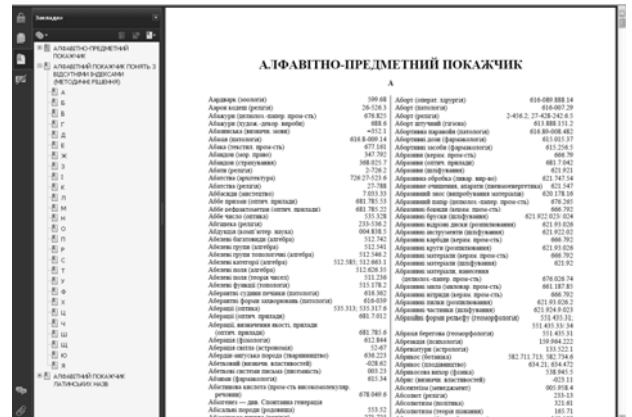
Закладки

АЛФАВІТНО-ПРЕДМЕТНИЙ ПОКАЖЧИК

АЛФАВІТНИЙ ПОКАЖЧИК ПОНЯТЬ З ВІДСУТНІМИ ІНДЕКСАМИ (МЕТОДИЧНІ РІШЕННЯ)

А
Б
В
Г
Д
Е
Ж
З
І
К
Л
М
Н
О
П
Р
С
Т
У
Ф
Х
Ц
Ч
Ш
Ю
Я

АЛФАВІТНИЙ ПОКАЖЧИК ЛАТИНСЬКИХ НАЗВ

АЛФАВІТНО-ПРЕДМЕТНИЙ ПОКАЖЧИК

А

| | |
|---|---|
| Аардварк (зоологія) | 599.68 |
| Аарон коїнен (релігія) | 26-526.3 |
| Абажури (целюлоз.-папер. пром-сть) | 676.825 |
| Абажури (худож.-декор. вироби) | 688.6 |
| Абаласенька (визначн. землі) | =912.1 |
| Абаки (патологія) | 616.8-009.14 |
| Абака (текстил. пром-сть) | 677.161 |
| Абандон (мор. право) | 347.792 |
| Абандон (страхування) | 368.025.7 |
| Абати (релігія) | 2-726.2 |
| Абатства (архітектура) | 726.27:523.6 |
| Абатства (релігія) | 27-788 |
| Абдикація (мистецтво) | 7.033.33 |
| Аббе призми (оптич. прилади) | 681.785.33 |
| Аббе рефрактометри (оптич. прилади) | 681.785.23 |
| Аббе число (оптика) | 535.328 |
| Абгешка (релігія) | 233-536.2 |
| Абдукція (комп'ютер. наука) | 004.838.5 |
| Абелеві багатовиди (алгебра) | 512.742 |
| Абелеві групи (алгебра) | 512.541 |
| Абелеві групи топологічні (алгебра) | 512.546.2 |
| Абелеві категорії (алгебра) | 512.585; 512.663.1 |
| Абелеві поля (алгебра) | 512.623.32 |
| Абелеві поля (теорія чисел) | 511.236 |
| Абелеві функції (топологія) | 515.178.2 |
| Абелевість судини печінки (патологія) | 616.362 |
| Абеляції форми захворювань (патологія) | 616-039 |
| Аберації (оптика) | 535.313; 535.317.6 |
| Аберації (оптич. прилади) | 681.7.012 |
| Аберації, визначення якості, прилади (оптич. прилади) | 681.785.6 |
| Аберація (фізіологія) | 612.844 |
| Аберація світла (астрономія) | 52-67 |
| Абердин-ангуська порода (тваринництво) | 636.223 |
| Абетковий (визначн. властивостей) | -028.65 |
| Абетков. системи письма (писемність) | 003.23 |
| Абіазни (фармакологія) | 615.34 |
| Абіогенна кислота (бурон-ста високомолекулярн. речовин) | 678.049.6 |
| Абіогенез — див. Спонтанна генерація | |
| Абісальні породи (родовища) | 553.52 |
| Абісальні відклади ... | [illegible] |

| | |
|---|---|
| Аблятор (операт. хірургія) | 616-089.888.14 |
| Аборт (патологія) | 618.39-07 |
| Аборт (релігія) | 2-456.2; 27-428-242.6.5 |
| Аборт штучний (гігієна) | 613.888.151.2 |
| Абортивна паранойя (патологія) | 616.89-008.482 |
| Абортивні дози (фармакологія) | 615.015.37 |
| Абортивні засоби (фармакологія) | 615.256.5 |
| Абразиви (керам. пром-сть) | 666.79 |
| Абразиви (оптич. прилади) | 681.7.042 |
| Абразиви (шліфування) | 621.921 |
| Абразивна обробка (лакр. вир-во) | 621.747.54 |
| Абразивне очищення, апарати (пневмовибухтехніка) | 621.547 |
| Абразивний пісок (виробництво матеріалів) | 620.178.16 |
| Абразивний папір (целюлоз.-папер. пром-сть) | 676.265 |
| Абразивні бруски (керам. пром-сть) | 666.792 |
| Абразивні бруски (шліфування) | 621.922.023; 024 |
| Абразивні водосні диски (розпилювання) | 621.93.026 |
| Абразивні інструменти (шліфування) | 621.922.02 |
| Абразивні карбіди (керам. пром-сть) | 666.792 |
| Абразивні круги (розпилювання) | 621.93.026 |
| Абразивні матеріали (керам. пром-сть) | 666.792 |
| Абразивні матеріали (шліфування) | 621.92 |
| Абразивні матеріали, виготовлення (целюлоз.-папер. пром-сть) | 676.026.74 |
| Абразивні пила (шліфувальн. пром-сть) | 661.187.83 |
| Абразивні штриди (керам. пром-сть) | 666.792 |
| Абразивні пилки (розпилювання) | 621.93.026.2 |
| Абразивні частинки (шліфування) | 621.924.9.023 |
| Абразійна форми рельєфу (геоморфологія) | 551.435.31; 551.435.33/.34 |
| Абразія берегова (геоморфологія) | 551.435.31 |
| Абразія (психологія) | 159.964.222 |
| Абраксиграта (астрономія) | 133.522.1 |
| Абрикос (ботаніка) | 582.711.713; 582.734.6 |
| Абрикоси (плодівництво) | 634.21; 634.472 |
| Абрикосова штор (фізика) | 538.945.5 |
| Абріс (визначн. властивостей) | -023.11 |
| Абсентизм (менеджмент) | 005.958.4 |
| Абсолют (релігія) | 233-13 |
| Абсолют (теорія пізнання) | 321.61 |
| Абсолютизм (теорія пізнання) | 165.71 |
| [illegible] | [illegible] |